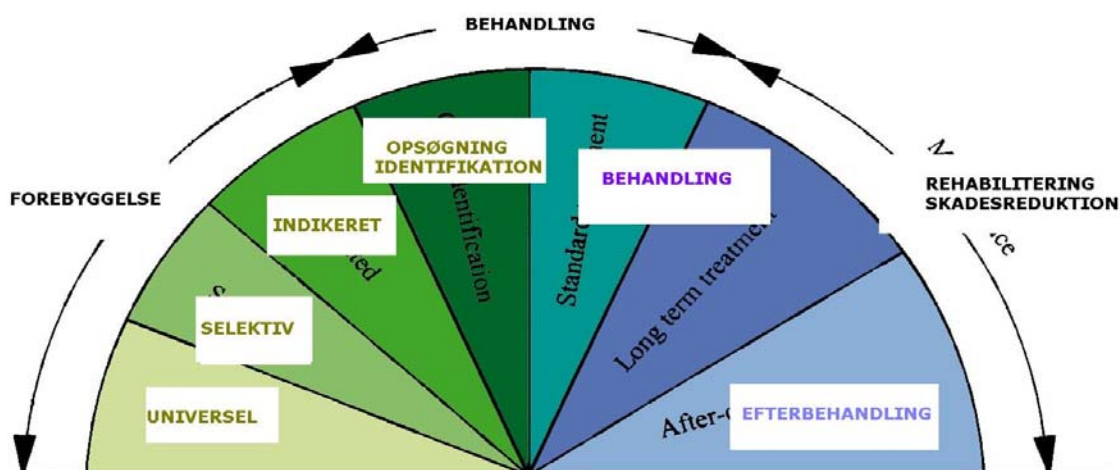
BEHANDLING

FOREBYGGELSE

REHABILITERING SKADESREDUKTION

UNIVERSEL

SELEKTIV

INDIKERET

OPSØGNING IDENTIFIKATION

BEHANDLING

EFTERBEHANDLING

S

ted

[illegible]dentification

Standard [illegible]ent

Long term treatment

After-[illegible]

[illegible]ce